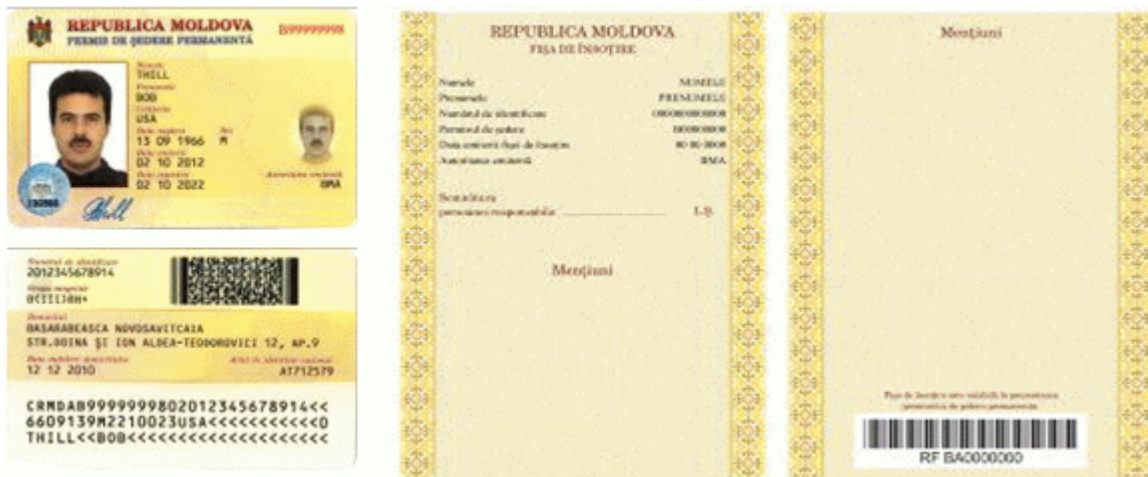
REPUBLICA MOLDOVA
PERMIS DE ŞEDERE PERMANENTĂ
B99999998

Numele
THILL
Prenumele
BOB
Cetăţenia
USA
Data naşterii
13 09 1966
Sex
M
Data eliberării
02 10 2012
Data expirării
02 10 2022
Autoritatea emitentă
BMA

Numărul de identificare
2012345678914
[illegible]
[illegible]
Domiciliul
BASARABEASCA NOVOSAVITCAIA
STR.DOINA ŞI ION ALDEA-TEODOROVICI 12, AP.9
Data stabilirii domiciliului
12 12 2010
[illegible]
A1712579

CRMDAB99999998020123456789 14<<
6609139M2210023USA<<<<<<<<<<<D
THILL<<BOB<<<<<<<<<<<<<<<<<<<<

REPUBLICA MOLDOVA
FIŞA DE ÎNSOŢIRE

| Numele | NUMELE |
|---|---|
| Prenumele | PRENUMELE |
| Numărul de identificare | 0000000000000 |
| Permisul de şedere | B0000000 |
| Data emiterii fişei de însoţire | 00 00 0000 |
| Autoritatea emitentă | BMA |

Semnătura
persoanei responsabile ______ L.Ş.

Menţiuni

Menţiuni

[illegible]

RF BA0000000